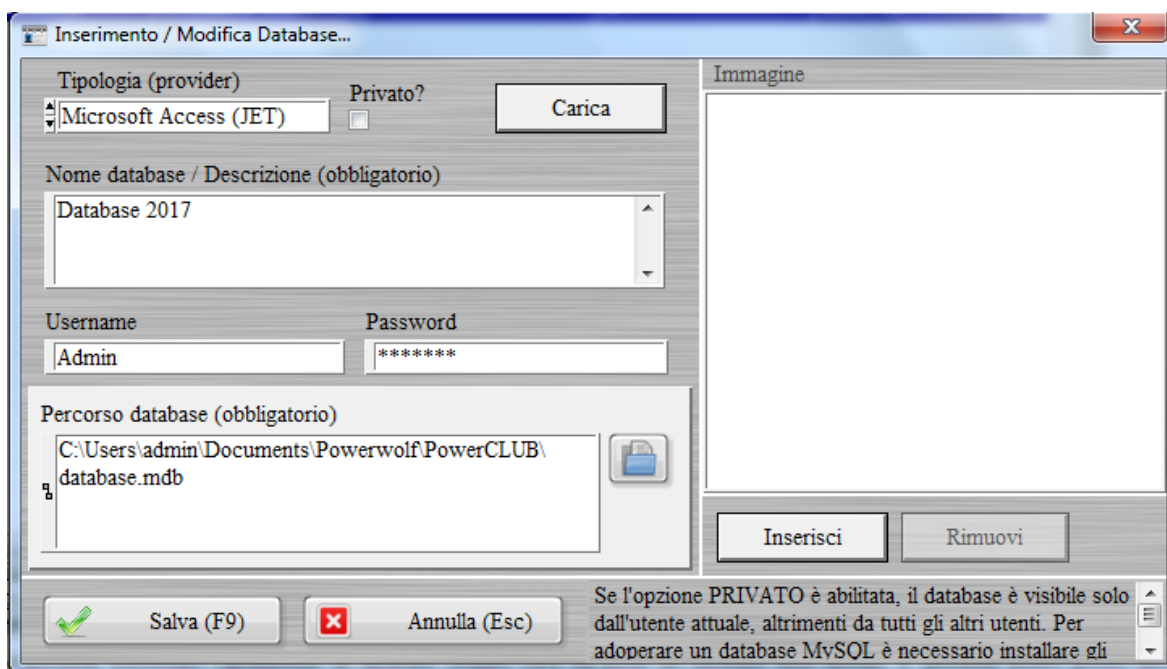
Inserimento / Modifica Database...

Tipologia (provider)
Microsoft Access (JET)
Privato?
Carica

Nome database / Descrizione (obbligatorio)
Database 2017

Username
Admin
Password
*******

Percorso database (obbligatorio)
C:\Users\admin\Documents\Powerwolf\PowerCLUB\database.mdb

Immagine

Inserisci
Rimuovi

Salva (F9)
Annulla (Esc)

Se l'opzione PRIVATO è abilitata, il database è visibile solo dall'utente attuale, altrimenti da tutti gli altri utenti. Per adoperare un database MySQL è necessario installare gli